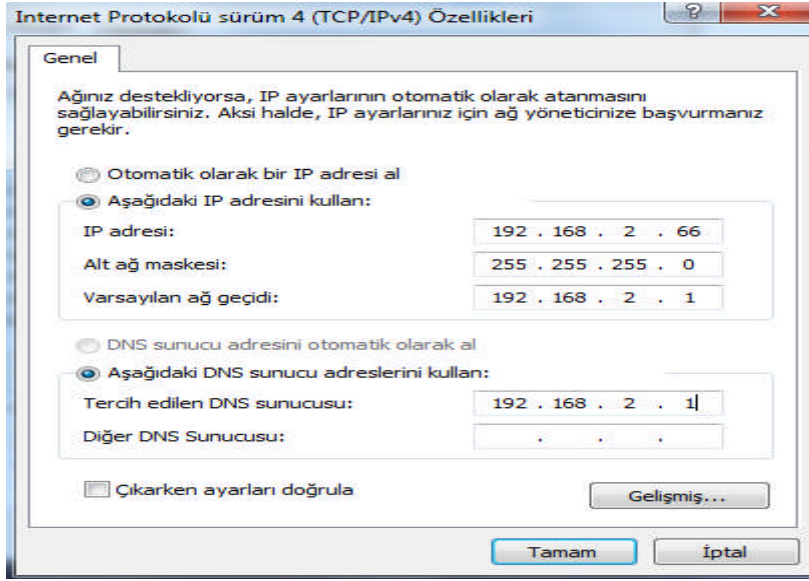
Internet Protokolü sürüm 4 (TCP/IPv4) Özellikleri

Genel

Ağınız destekliyorsa, IP ayarlarının otomatik olarak atanmasını sağlayabilirsiniz. Aksi halde, IP ayarlarınız için ağ yöneticinize başvurmanız gerekir.

Otomatik olarak bir IP adresi al

Aşağıdaki IP adresini kullan:

IP adresi: 192 . 168 . 2 . 66

Alt ağ maskesi: 255 . 255 . 255 . 0

Varsayılan ağ geçidi: 192 . 168 . 2 . 1

DNS sunucu adresini otomatik olarak al

Aşağıdaki DNS sunucu adreslerini kullan:

Tercih edilen DNS sunucusu: 192 . 168 . 2 . 1

Diğer DNS Sunucusu: . . .

Çıkarken ayarları doğrula

Gelişmiş...

Tamam

İptal